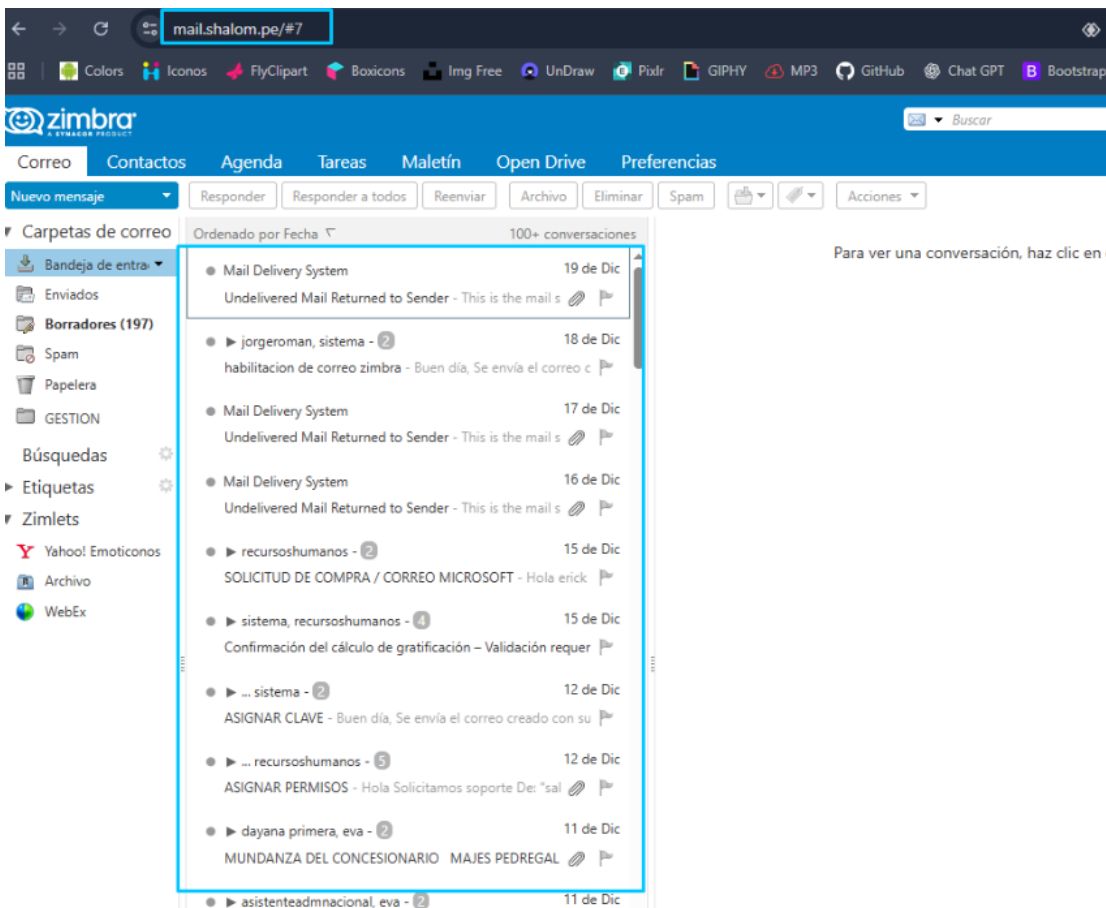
mail.shalom.pe/#7

Colors Iconos FlyClipart Boxicons Img Free UnDraw Pixlr GIPHY MP3 GitHub Chat GPT Bootstrap

zimbra A SYNACOR PRODUCT

Buscar

Correo Contactos Agenda Tareas Maletín Open Drive Preferencias

Nuevo mensaje Responder Responder a todos Reenviar Archivo Eliminar Spam Acciones

Carpetas de correo
Bandeja de entra
Enviados
Borradores (197)
Spam
Papelera
GESTION
Búsquedas
Etiquetas
Zimlets
Yahoo! Emoticonos
Archivo
WebEx

Ordenado por Fecha 100+ conversaciones

Mail Delivery System 19 de Dic
Undelivered Mail Returned to Sender - This is the mail s

jorgeroman, sistema - 2 18 de Dic
habilitacion de correo zimbra - Buen día, Se envía el correo c

Mail Delivery System 17 de Dic
Undelivered Mail Returned to Sender - This is the mail s

Mail Delivery System 16 de Dic
Undelivered Mail Returned to Sender - This is the mail s

recursoshumanos - 2 15 de Dic
SOLICITUD DE COMPRA / CORREO MICROSOFT - Hola erick

sistema, recursoshumanos - 4 15 de Dic
Confirmación del cálculo de gratificación – Validación requer

... sistema - 2 12 de Dic
ASIGNAR CLAVE - Buen día, Se envía el correo creado con su

... recursoshumanos - 5 12 de Dic
ASIGNAR PERMISOS - Hola Solicitamos soporte De: "sal

dayana primera, eva - 2 11 de Dic
MUNDANZA DEL CONCESIONARIO MAJES PEDREGAL

asisteneadmnacional, eva - 2 11 de Dic

Para ver una conversación, haz clic en